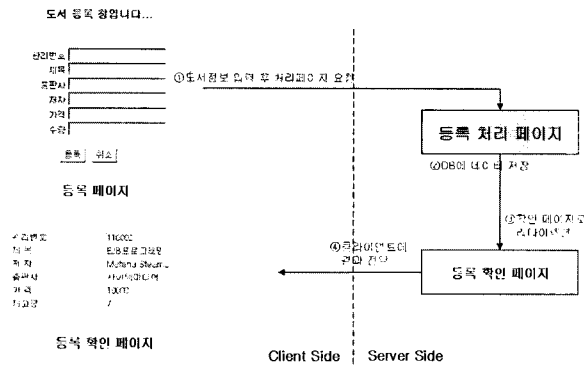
도서 등록 창입니다...

관리번호
제목
출판사
저자
가격
수량

등록 취소

등록 페이지

①도서정보 입력 후 처리페이지 요청

등록 처리 페이지

②DB에 데이터 저장

③확인 페이지로 리다이렉트

④클라이언트에 결과 전송

등록 확인 페이지

관리번호 110002
제목 EJB프로그래밍
저자 Mufeng Shuang
출판사 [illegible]
가격 1X,000
재고량 7

등록 확인 페이지

Client Side Server Side